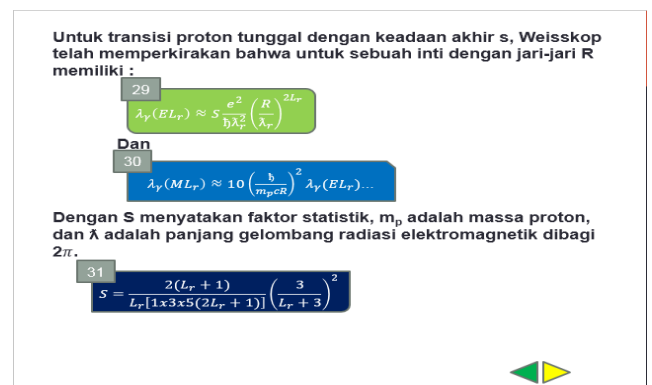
Untuk transisi proton tunggal dengan keadaan akhir s, Weisskop telah memperkirakan bahwa untuk sebuah inti dengan jari-jari R memiliki :

29

$\lambda_\gamma(EL_r) \approx S\frac{e^2}{\hbar\lambda_r^2}\left(\frac{R}{\lambda_r}\right)^{2L_r}$

Dan

30

$\lambda_\gamma(ML_r) \approx 10\left(\frac{\hbar}{m_p cR}\right)^2 \lambda_\gamma(EL_r)\ldots$

Dengan S menyatakan faktor statistik, m$_p$ adalah massa proton, dan ƛ adalah panjang gelombang radiasi elektromagnetik dibagi $2\pi$.

31

$S = \frac{2(L_r+1)}{L_r[1x3x5(2L_r+1)]}\left(\frac{3}{L_r+3}\right)^2$